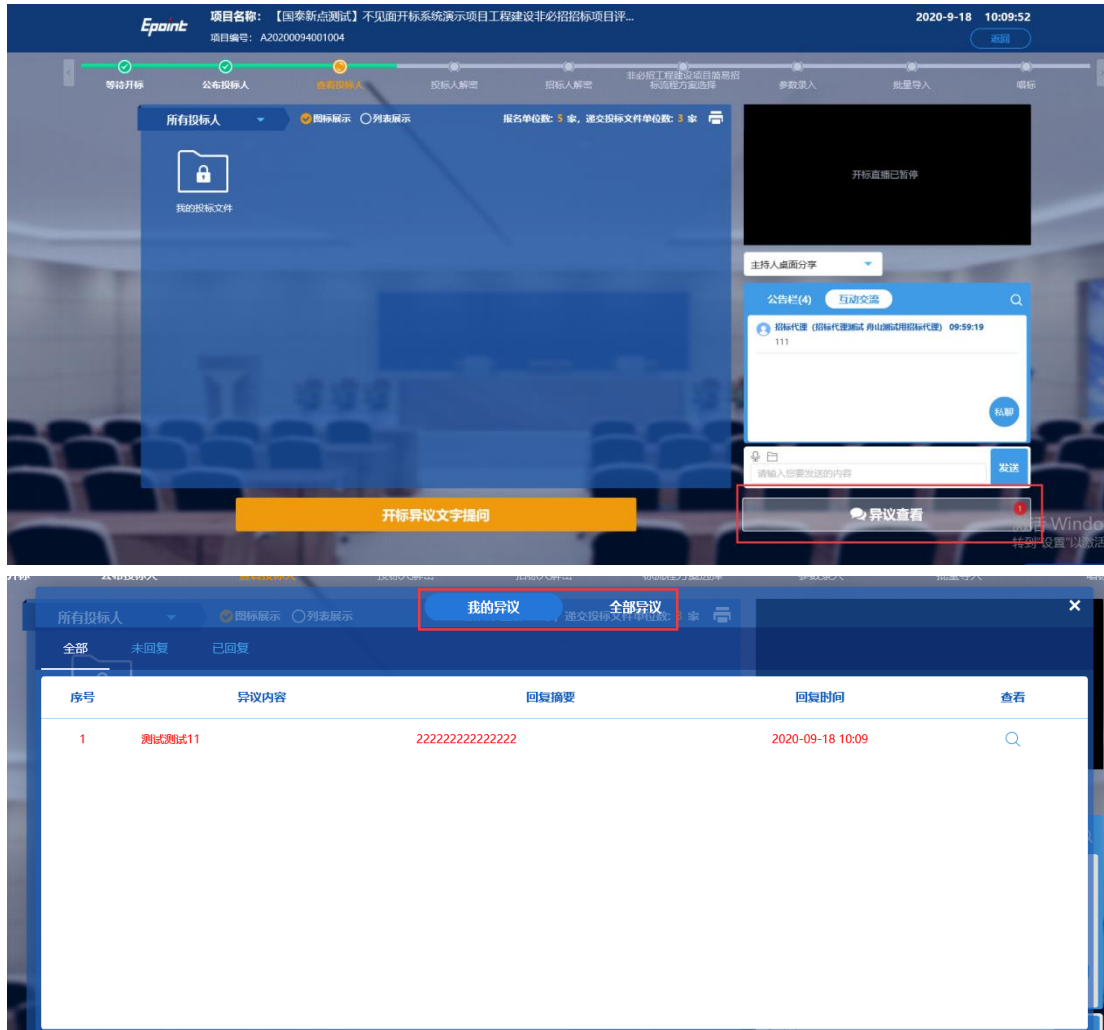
Epoint 项目名称：【国泰新点测试】不见面开标系统演示项目工程建设非必招招标项目评...
项目编号：A20200094001004
2020-9-18 10:09:52
返回

等待开标 公布投标人 查看投标人 投标人解密 招标人解密 非必招工程建设项目简易招标流程方案选择 参数录入 批量导入 唱标

所有投标人 图标展示 列表展示 报名单位数：5 家，递交投标文件单位数：3 家

我的投标文件

开标直播已暂停

主持人桌面分享

公告栏(4) 互动交流

招标代理（招标代理测试 舟山测试用招标代理） 09:59:19
111

私聊

请输入您要发送的内容
发送

开标异议文字提问

异议查看

激活 Windo
转到"设置"以激活

所有投标人 图标展示 列表展示 递交投标文件单位数
我的异议 全部异议

全部 未回复 已回复

| 序号 | 异议内容 | 回复摘要 | 回复时间 | 查看 |
|---|---|---|---|---|
| 1 | 测试测试11 | 222222222222222 | 2020-09-18 10:09 | |